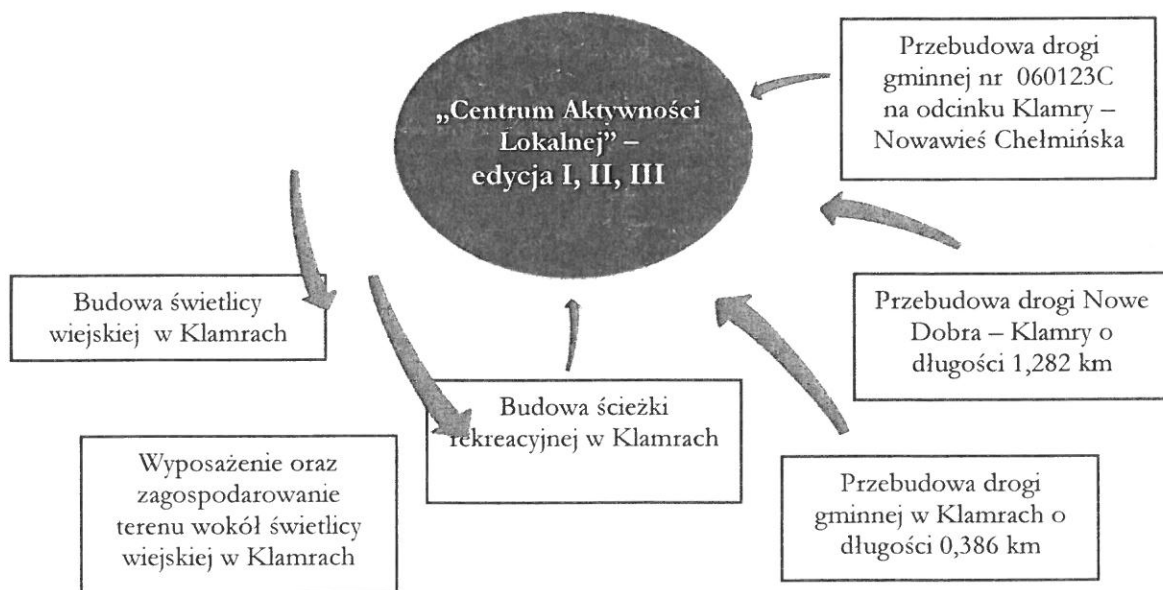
„Centrum Aktywności Lokalnej" – edycja I, II, III

Przebudowa drogi gminnej nr 060123C na odcinku Klamry – Nowawieś Chełmińska

Budowa świetlicy wiejskiej w Klamrach

Przebudowa drogi Nowe Dobra – Klamry o długości 1,282 km

Budowa ścieżki rekreacyjnej w Klamrach

Wyposażenie oraz zagospodarowanie terenu wokół świetlicy wiejskiej w Klamrach

Przebudowa drogi gminnej w Klamrach o długości 0,386 km